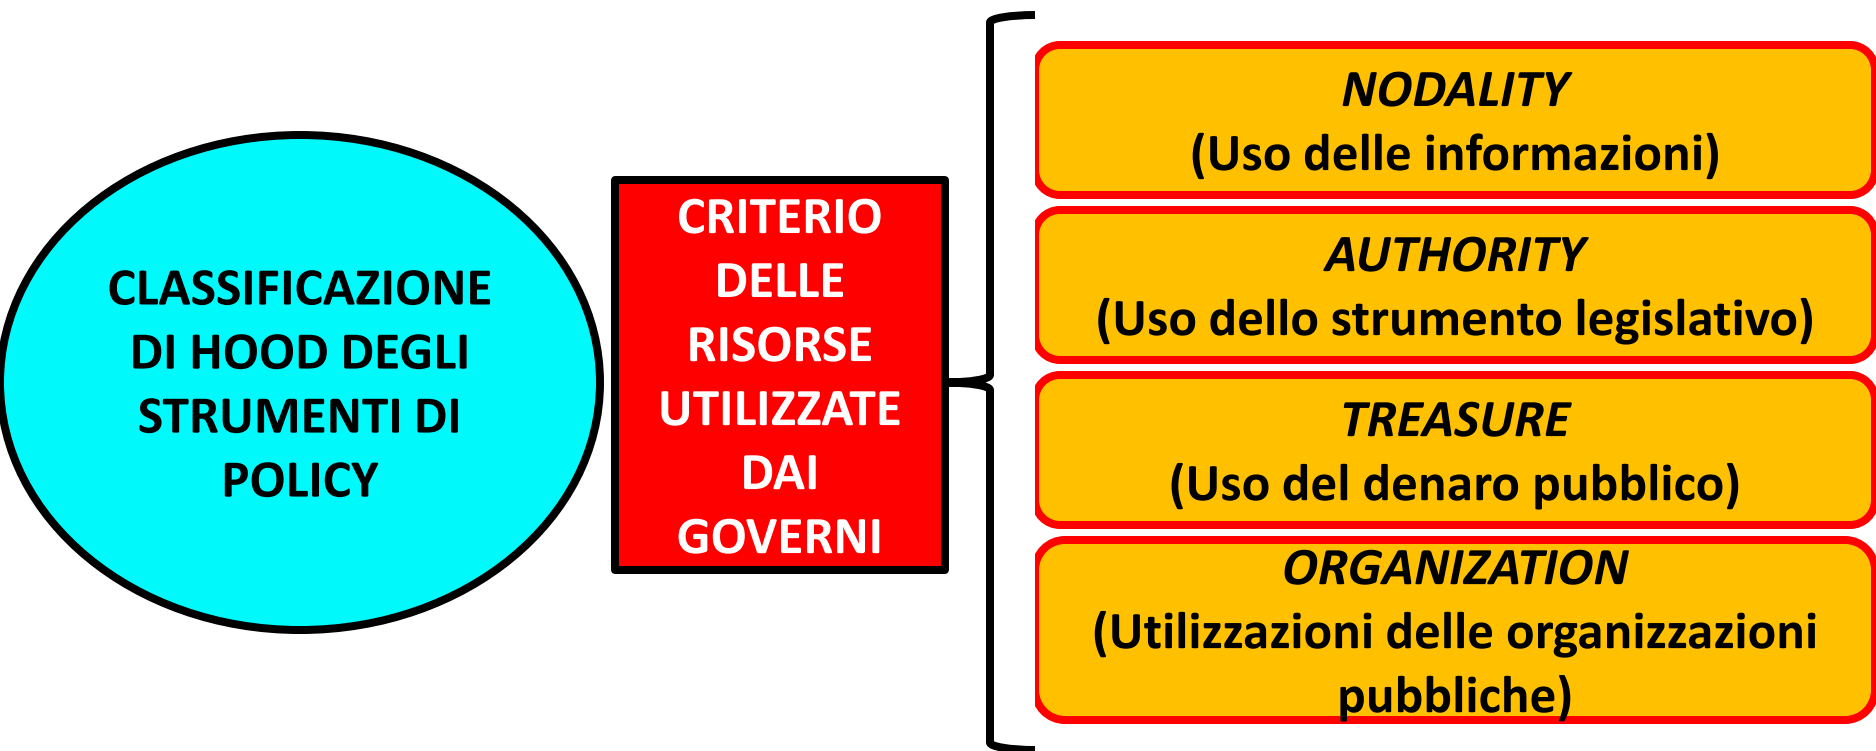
CLASSIFICAZIONE DI HOOD DEGLI STRUMENTI DI POLICY

CRITERIO DELLE RISORSE UTILIZZATE DAI GOVERNI

NODALITY
(Uso delle informazioni)

AUTHORITY
(Uso dello strumento legislativo)

TREASURE
(Uso del denaro pubblico)

ORGANIZATION
(Utilizzazioni delle organizzazioni pubbliche)